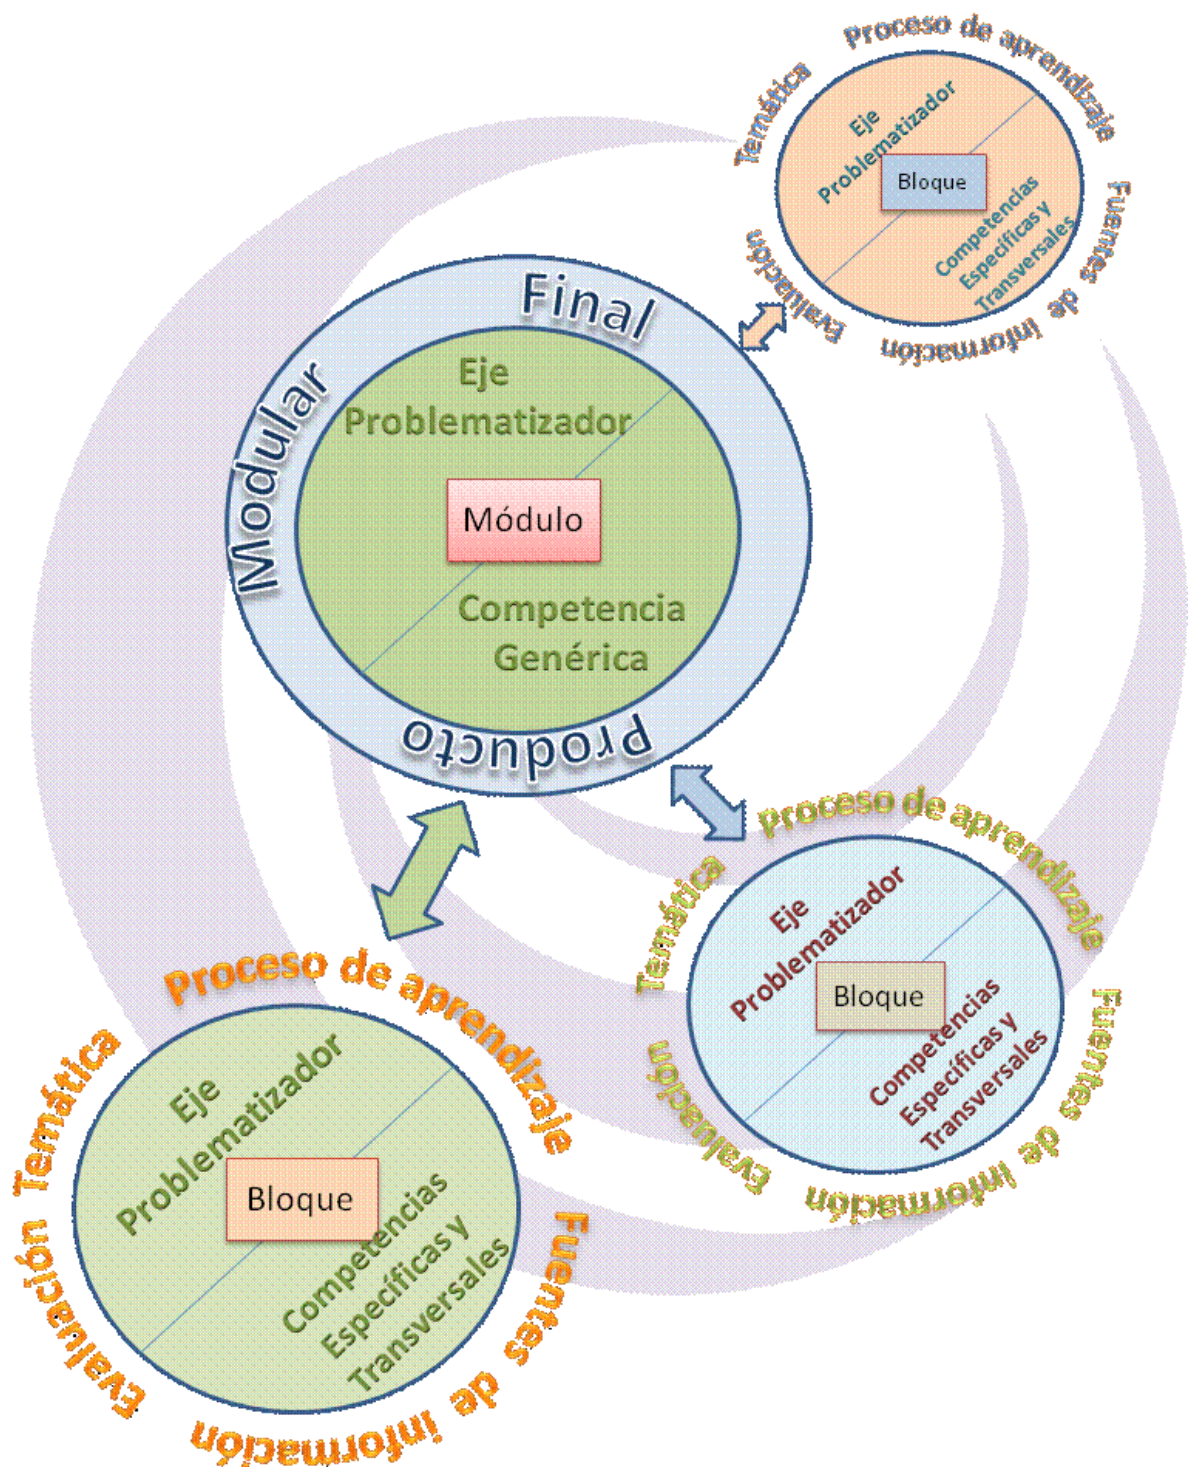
Proceso de aprendizaje
Temática
Eje Problematizador
Bloque
Competencias Específicas y Transversales
Fuentes de información
Evaluación

Modular
Final
Eje Problematizador
Módulo
Competencia Genérica
Producto

Proceso de aprendizaje
Temática
Eje Problematizador
Bloque
Competencias Específicas y Transversales
Fuentes de información
Evaluación

Proceso de aprendizaje
Temática
Eje Problematizador
Bloque
Competencias Específicas y Transversales
Fuentes de información
Evaluación